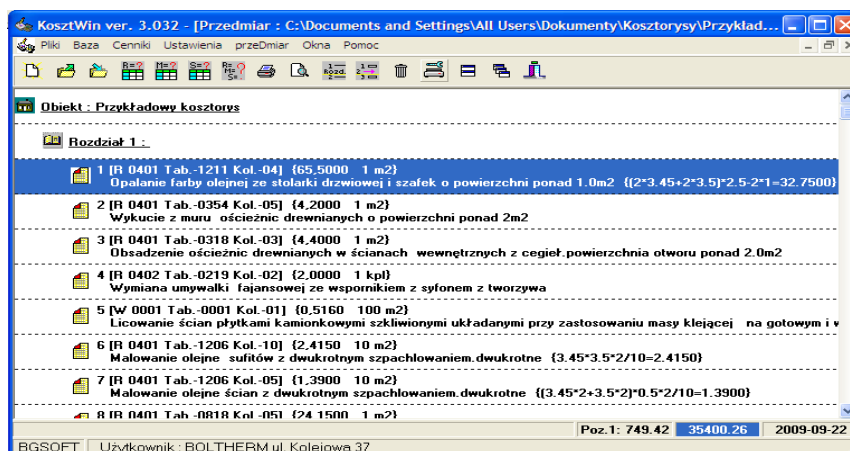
KosztWin ver. 3.032 - [Przedmiar : C:\Documents and Settings\All Users\Dokumenty\Kosztorysy\Przykład...

Pliki Baza Cenniki Ustawienia przeDmiar Okna Pomoc

Obiekt : Przykładowy kosztorys

Rozdział 1 :

1 [R 0401 Tab.-1211 Kol.-04] {65,5000 1 m2}
Opalanie farby olejnej ze stolarki drzwiowej i szafek o powierzchni ponad 1.0m2 {(2*3.45+2*3.5)*2.5-2*1=32.7500}

2 [R 0401 Tab.-0354 Kol.-05] {4,2000 1 m2}
Wykucie z muru ościeżnic drewnianych o powierzchni ponad 2m2

3 [R 0401 Tab.-0318 Kol.-03] {4,4000 1 m2}
Obsadzenie ościeżnic drewnianych w ścianach wewnętrznych z cegieł.powierzchnia otworu ponad 2.0m2

4 [R 0402 Tab.-0219 Kol.-02] {2,0000 1 kpl}
Wymiana umywalki fajansowej ze wspornikiem z syfonem z tworzywa

5 [W 0001 Tab.-0001 Kol.-01] {0,5160 100 m2}
Licowanie ścian płytkami kamionkowymi szkliwionymi układanymi przy zastosowaniu masy klejącej na gotowym i w

6 [R 0401 Tab.-1206 Kol.-10] {2,4150 10 m2}
Malowanie olejne sufitów z dwukrotnym szpachlowaniem.dwukrotne {3.45*3.5*2/10=2.4150}

7 [R 0401 Tab.-1206 Kol.-05] {1,3900 10 m2}
Malowanie olejne ścian z dwukrotnym szpachlowaniem.dwukrotne {(3.45*2+3.5*2)*0.5*2/10=1.3900}

8 [R 0401 Tab.-0818 Kol.-05] {24,1500 1 m2}

Poz.1: 749.42 | 35400.26 | 2009-09-22

BGSOFT | Użytkownik : BOLTHERM ul. Kolejowa 37